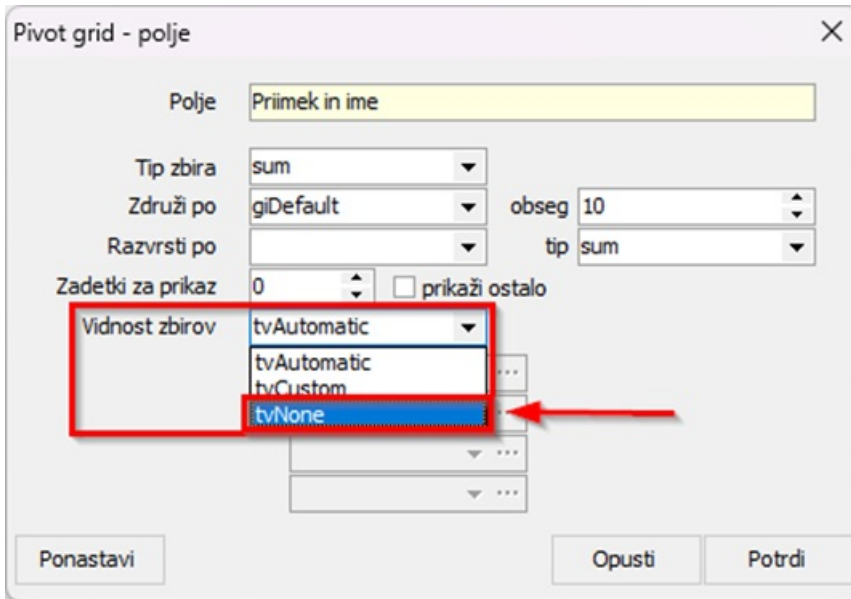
Pivot grid - polje

Polje Priimek in ime

Tip zbira sum

Združi po giDefault

obseg 10

Razvrsti po

tip sum

Zadetki za prikaz 0

prikaži ostalo

Vidnost zbirov tvAutomatic

tvAutomatic
tvCustom
tvNone

Ponastavi

Opusti

Potrdi